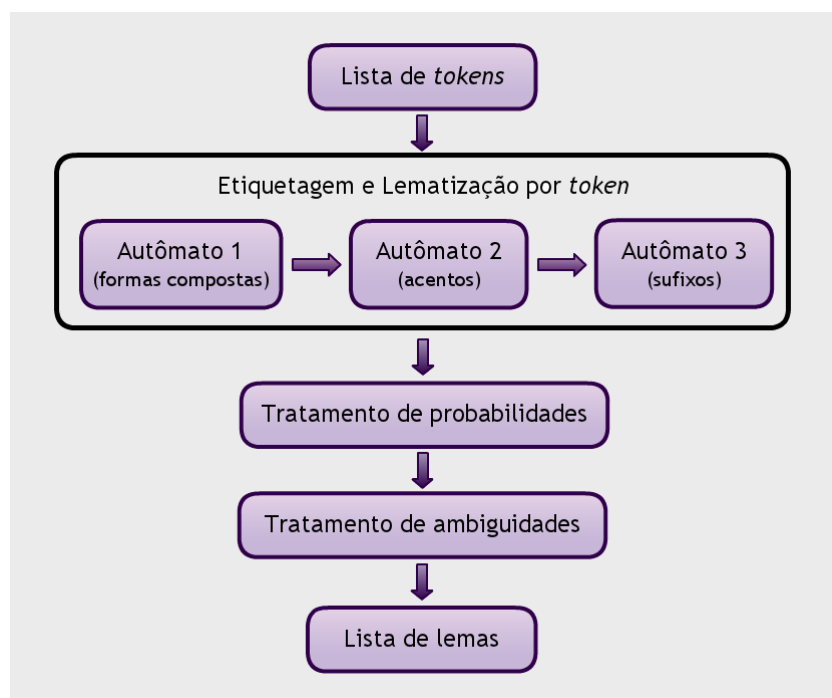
Lista de tokens

Etiquetagem e Lematização por token

Autômato 1
(formas compostas)

Autômato 2
(acentos)

Autômato 3
(sufixos)

Tratamento de probabilidades

Tratamento de ambiguidades

Lista de lemas